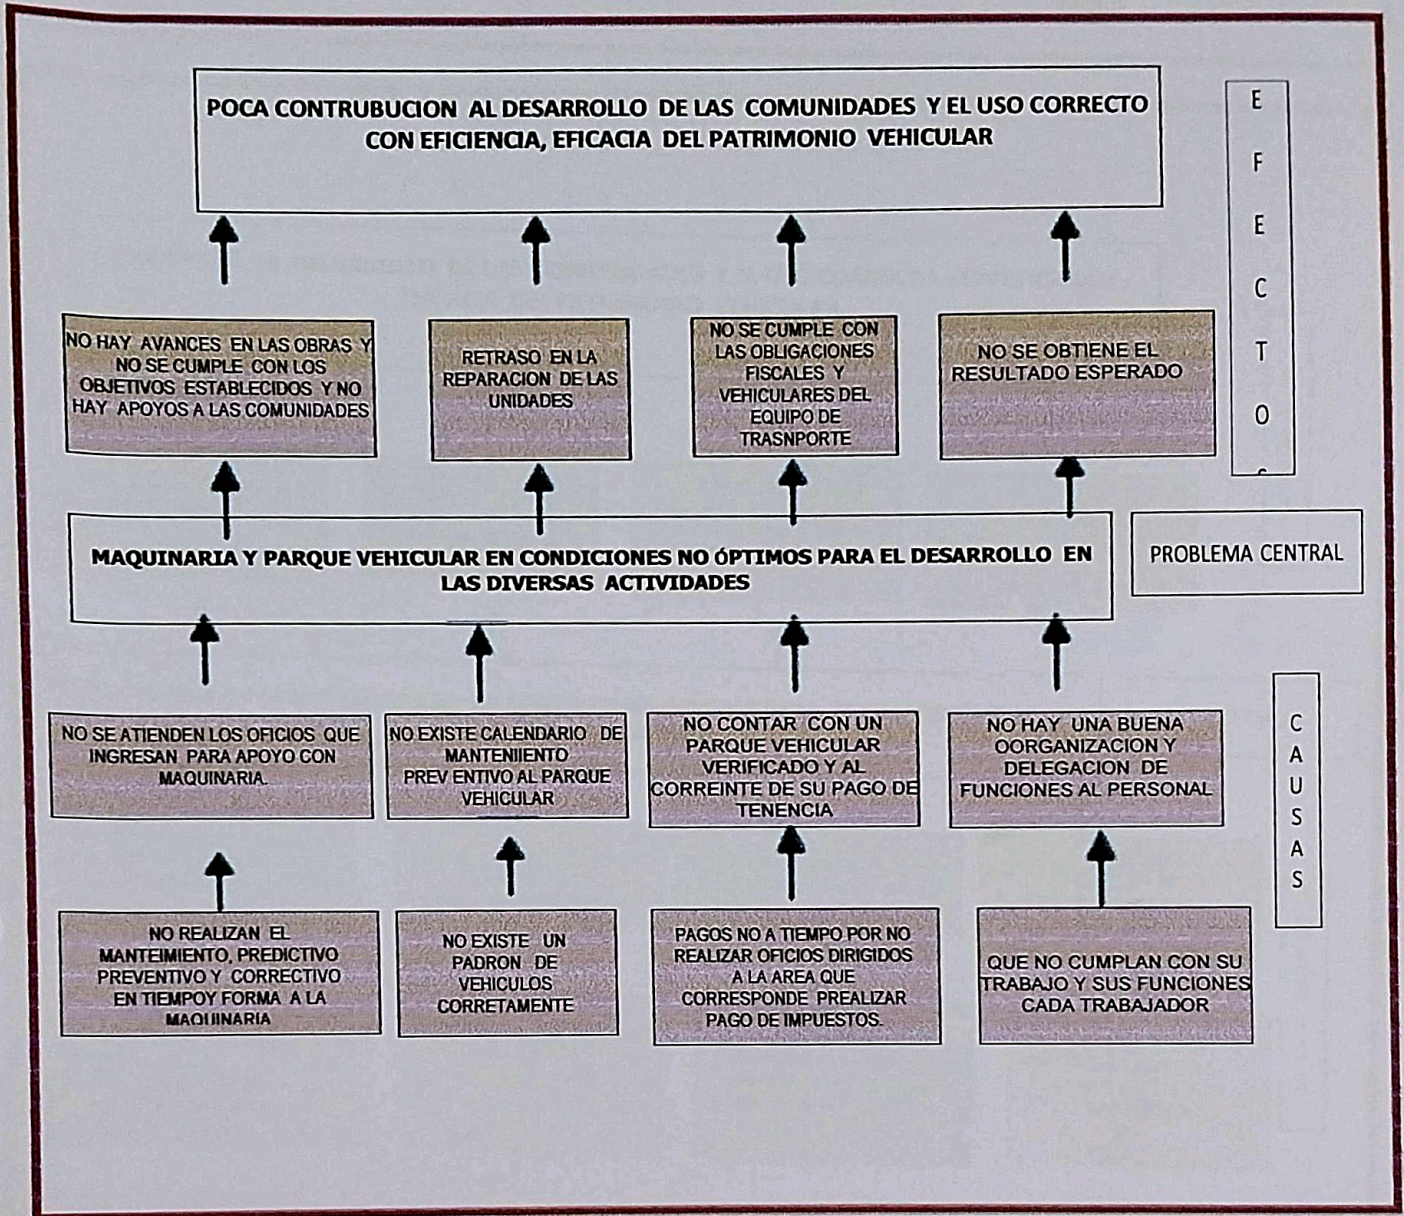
POCA CONTRUBUCION AL DESARROLLO DE LAS COMUNIDADES Y EL USO CORRECTO CON EFICIENCIA, EFICACIA DEL PATRIMONIO VEHICULAR

E F E C T O S

NO HAY AVANCES EN LAS OBRAS Y NO SE CUMPLE CON LOS OBJETIVOS ESTABLECIDOS Y NO HAY APOYOS A LAS COMUNIDADES

RETRASO EN LA REPARACION DE LAS UNIDADES

NO SE CUMPLE CON LAS OBLIGACIONES FISCALES Y VEHICULARES DEL EQUIPO DE TRASNPORTE

NO SE OBTIENE EL RESULTADO ESPERADO

MAQUINARIA Y PARQUE VEHICULAR EN CONDICIONES NO ÓPTIMOS PARA EL DESARROLLO EN LAS DIVERSAS ACTIVIDADES

PROBLEMA CENTRAL

NO SE ATIENDEN LOS OFICIOS QUE INGRESAN PARA APOYO CON MAQUINARIA.

NO EXISTE CALENDARIO DE MANTENIIENTO PREV ENTIVO AL PARQUE VEHICULAR

NO CONTAR CON UN PARQUE VEHICULAR VERIFICADO Y AL CORREINTE DE SU PAGO DE TENENCIA

NO HAY UNA BUENA OORGANIZACION Y DELEGACION DE FUNCIONES AL PERSONAL

C A U S A S

NO REALIZAN EL MANTEIMIENTO, PREDICTIVO PREVENTIVO Y CORRECTIVO EN TIEMPOY FORMA A LA MAQUINARIA

NO EXISTE UN PADRON DE VEHICULOS CORRETAMENTE

PAGOS NO A TIEMPO POR NO REALIZAR OFICIOS DIRIGIDOS A LA AREA QUE CORRESPONDE PREALIZAR PAGO DE IMPUESTOS.

QUE NO CUMPLAN CON SU TRABAJO Y SUS FUNCIONES CADA TRABAJADOR